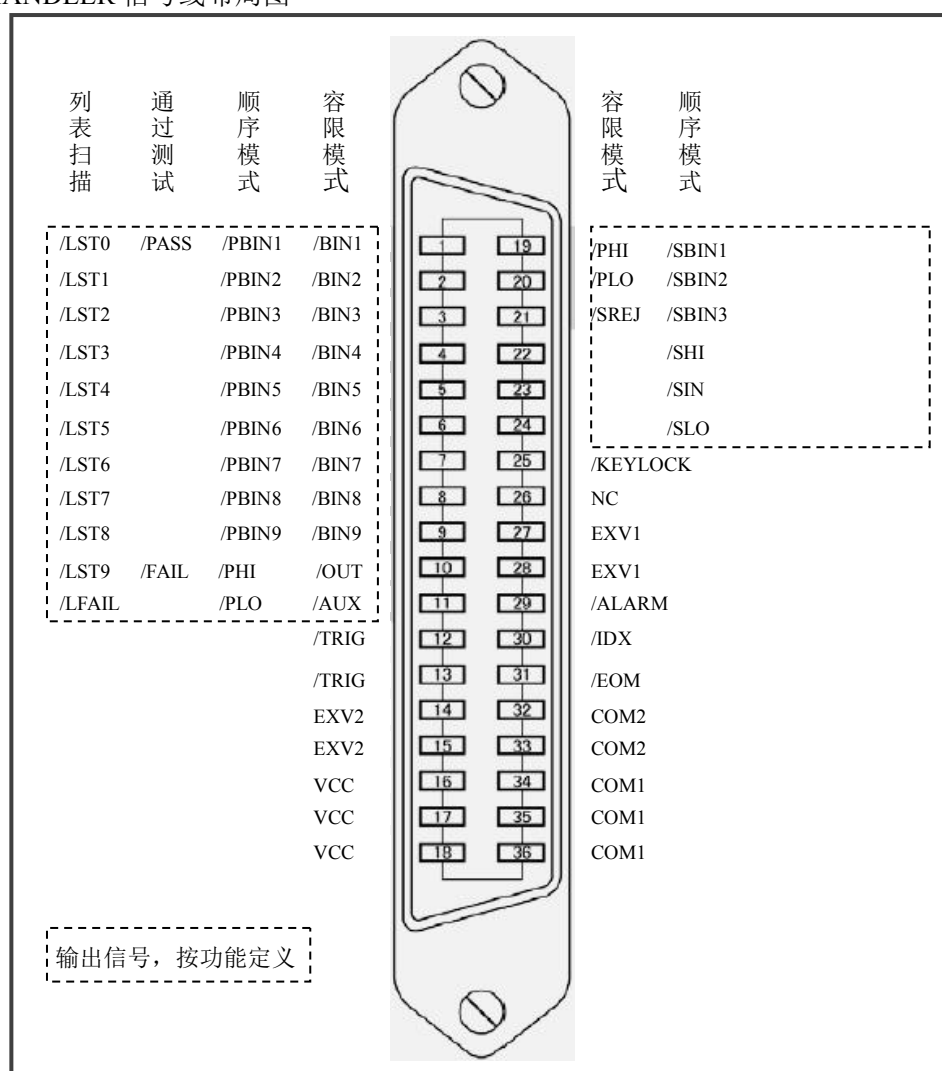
ANDLER 信号线布局图

列表扫描　通过测试　顺序模式　容限模式

/LST0 /PASS /PBIN1 /BIN1
/LST1 /PBIN2 /BIN2
/LST2 /PBIN3 /BIN3
/LST3 /PBIN4 /BIN4
/LST4 /PBIN5 /BIN5
/LST5 /PBIN6 /BIN6
/LST6 /PBIN7 /BIN7
/LST7 /PBIN8 /BIN8
/LST8 /PBIN9 /BIN9
/LST9 /FAIL /PHI /OUT
/LFAIL /PLO /AUX
/TRIG
/TRIG
EXV2
EXV2
VCC
VCC
VCC

1 19
2 20
3 21
4 22
5 23
6 24
7 25
8 26
9 27
10 28
11 29
12 30
13 31
14 32
15 33
16 34
17 35
18 36

容限模式　顺序模式

/PHI /SBIN1
/PLO /SBIN2
/SREJ /SBIN3
/SHI
/SIN
/SLO
/KEYLOCK
NC
EXV1
EXV1
/ALARM
/IDX
/EOM
COM2
COM2
COM1
COM1
COM1

输出信号，按功能定义